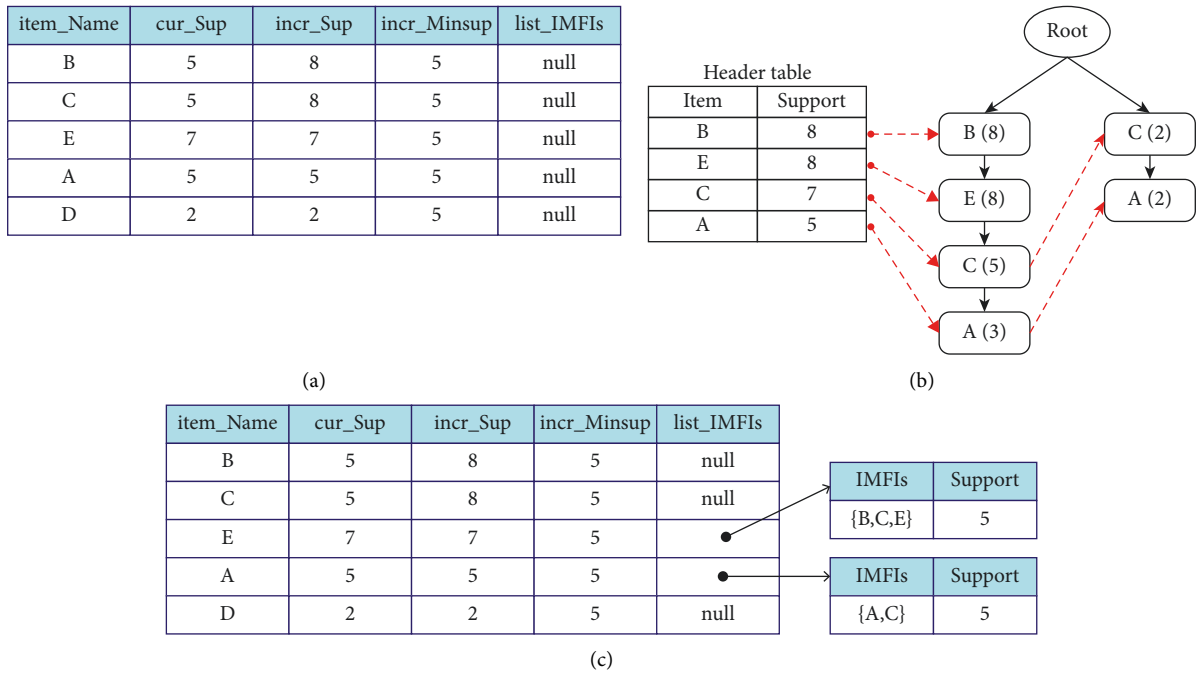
| item_Name | cur_Sup | incr_Sup | incr_Minsup | list_IMFIs |
|---|---|---|---|---|
| B | 5 | 8 | 5 | null |
| C | 5 | 8 | 5 | null |
| E | 7 | 7 | 5 | null |
| A | 5 | 5 | 5 | null |
| D | 2 | 2 | 5 | null |

(a)

Header table

| Item | Support |
|---|---|
| B | 8 |
| E | 8 |
| C | 7 |
| A | 5 |

Root

B (8)

E (8)

C (5)

A (3)

C (2)

A (2)

(b)

| item_Name | cur_Sup | incr_Sup | incr_Minsup | list_IMFIs |
|---|---|---|---|---|
| B | 5 | 8 | 5 | null |
| C | 5 | 8 | 5 | null |
| E | 7 | 7 | 5 | |
| A | 5 | 5 | 5 | |
| D | 2 | 2 | 5 | null |

| IMFIs | Support |
|---|---|
| {B,C,E} | 5 |

| IMFIs | Support |
|---|---|
| {A,C} | 5 |

(c)